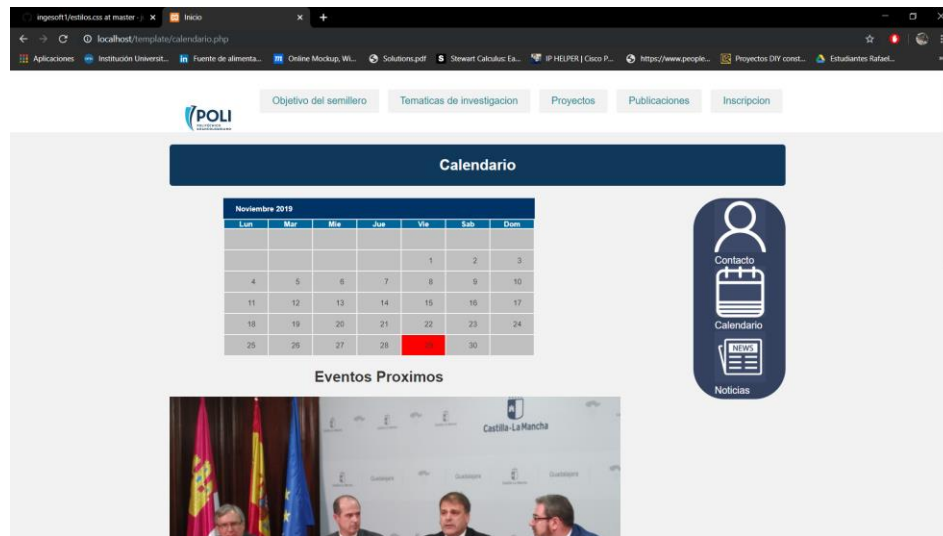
ingesoft1/estilos.css at master · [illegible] ×
Inicio ×
+

localhost/template/calendario.php

Aplicaciones Institución Universit... Fuente de alimenta... Online Mockup, Wi... Solutions.pdf Stewart Calculus: Ea... IP HELPER | Cisco P... https://www.people... Proyectos DIY const... Estudiantes Rafael...

POLI

Objetivo del semillero
Tematicas de investigacion
Proyectos
Publicaciones
Inscripcion

Calendario

Noviembre 2019

| Lun | Mar | Mie | Jue | Vie | Sab | Dom |
|---|---|---|---|---|---|---|
| | | | | | | |
| | | | | 1 | 2 | 3 |
| 4 | 5 | 6 | 7 | 8 | 9 | 10 |
| 11 | 12 | 13 | 14 | 15 | 16 | 17 |
| 18 | 19 | 20 | 21 | 22 | 23 | 24 |
| 25 | 26 | 27 | 28 | 29 | 30 | |

Contacto
Calendario
NEWS
Noticias

Eventos Proximos

Castilla-La Mancha